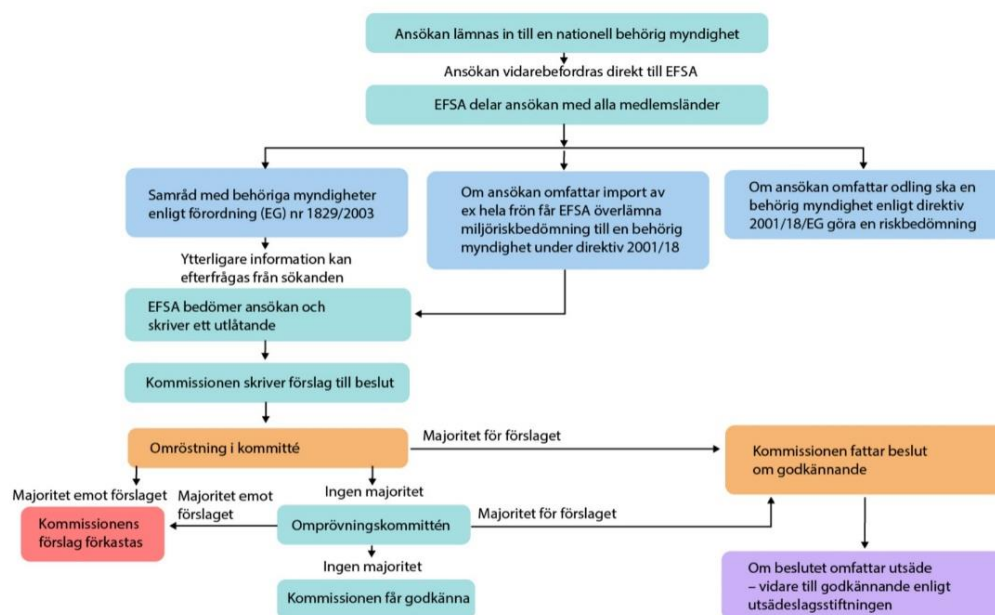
Ansökan lämnas in till en nationell behörig myndighet

Ansökan vidarebefordras direkt till EFSA

EFSA delar ansökan med alla medlemsländer

Samråd med behöriga myndigheter enligt förordning (EG) nr 1829/2003

Om ansökan omfattar import av ex hela frön får EFSA överlämna miljöriskbedömning till en behörig myndighet under direktiv 2001/18

Om ansökan omfattar odling ska en behörig myndighet enligt direktiv 2001/18/EG göra en riskbedömning

Ytterligare information kan efterfrågas från sökanden

EFSA bedömer ansökan och skriver ett utlåtande

Kommissionen skriver förslag till beslut

Omröstning i kommitté

Majoritet för förslaget

Kommissionen fattar beslut om godkännande

Majoritet emot förslaget

Majoritet emot förslaget

Ingen majoritet

Kommissionens förslag förkastas

Omprövningskommittén

Majoritet för förslaget

Ingen majoritet

Kommissionen får godkänna

Om beslutet omfattar utsäde – vidare till godkännande enligt utsädeslagsstiftningen